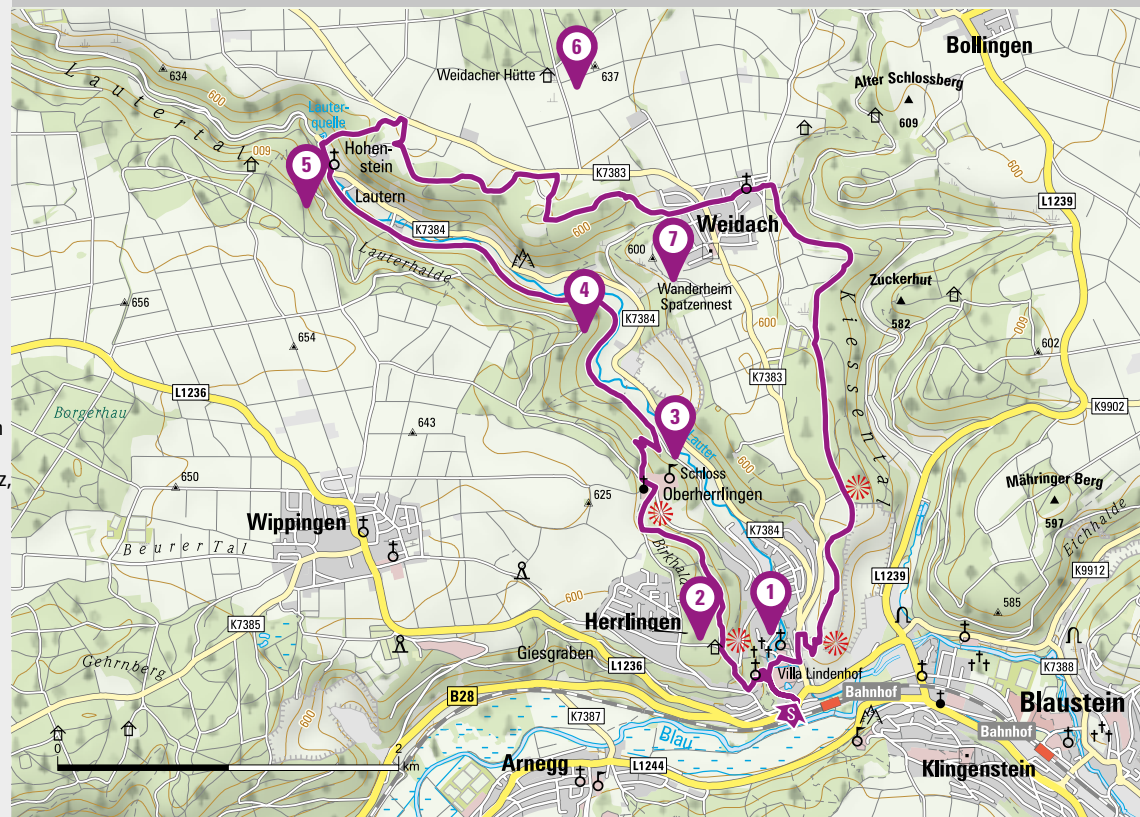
6
Weidacher Hütte
637
Bollingen
Alter Schlossberg
609
634
Lautertal
600
Lauterquelle
600
5
Hohenstein
Lautern
K7383
Weidach
L1239
K7384
600
600
Lauterhalde
7
Wanderheim Spatzennest
Zuckerhut
582
656
4
K7384
600
Kiessental
654
602
K7383
L1236
Borgerhau
K9902
643
3
Lauter
600
Schloss Oberherrlingen
650
625
Mähringer Berg
597
Wippingen
Beurer Tal
Birkhalde
K7384
L1239
Eichhalde
K9912
585
K7385
2
1
Herrlingen
Gehrnberg
Giesgraben
L1236
Villa Lindenhof
K7388
B28
Bahnhof
Blaustein
K7387
S
Bahnhof
600
Blau
0
2
km
Arnegg
L1244
Klingenstein